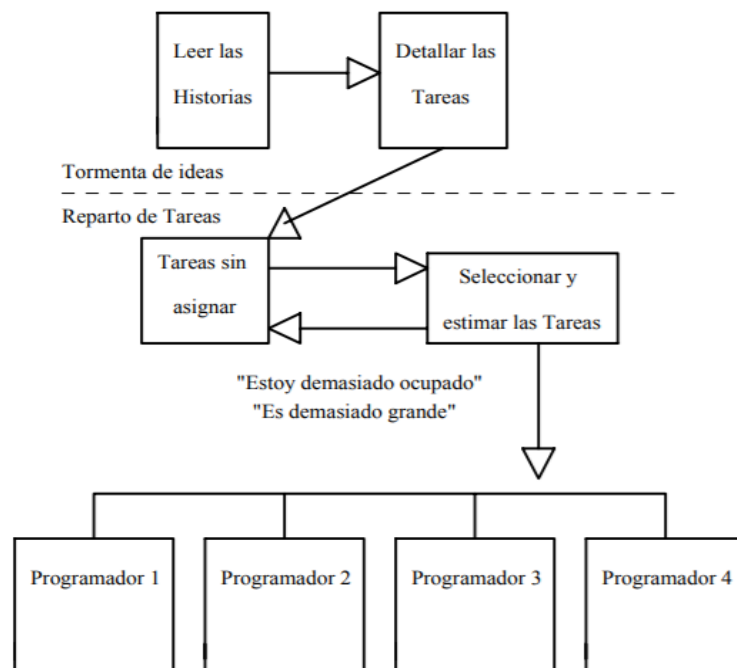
Leer las Historias

Detallar las Tareas

Tormenta de ideas

Reparto de Tareas

Tareas sin asignar

Seleccionar y estimar las Tareas

"Estoy demasiado ocupado"
"Es demasiado grande"

Programador 1

Programador 2

Programador 3

Programador 4